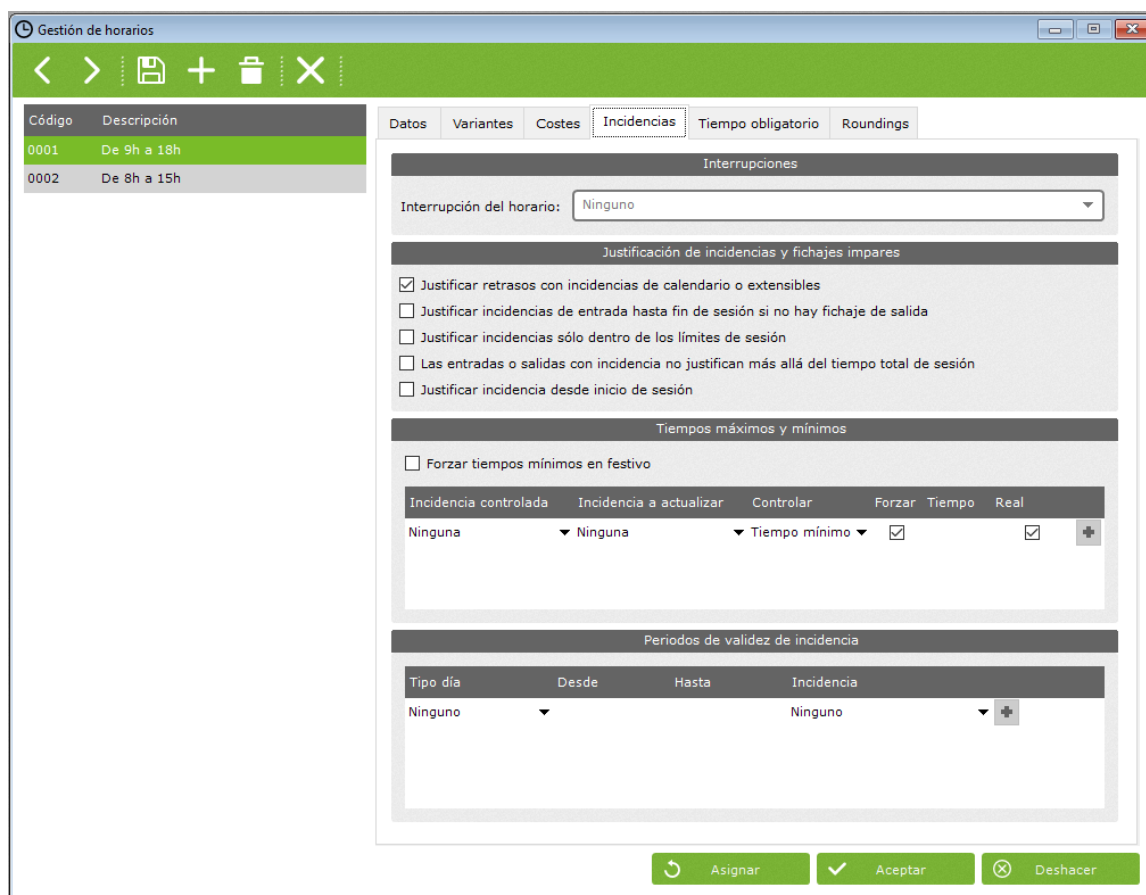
Gestión de horarios

| Código | Descripción |
|---|---|
| 0001 | De 9h a 18h |
| 0002 | De 8h a 15h |

Datos Variantes Costes Incidencias Tiempo obligatorio Roundings

Interrupciones

Interrupción del horario: Ninguno

Justificación de incidencias y fichajes impares

☑ Justificar retrasos con incidencias de calendario o extensibles
☐ Justificar incidencias de entrada hasta fin de sesión si no hay fichaje de salida
☐ Justificar incidencias sólo dentro de los límites de sesión
☐ Las entradas o salidas con incidencia no justifican más allá del tiempo total de sesión
☐ Justificar incidencia desde inicio de sesión

Tiempos máximos y mínimos

☐ Forzar tiempos mínimos en festivo

| Incidencia controlada | Incidencia a actualizar | Controlar | Forzar | Tiempo | Real |
|---|---|---|---|---|---|
| Ninguna | Ninguna | Tiempo mínimo | ☑ | | ☑ |

Periodos de validez de incidencia

| Tipo día | Desde | Hasta | Incidencia |
|---|---|---|---|
| Ninguno | | | Ninguno |

Asignar Aceptar Deshacer